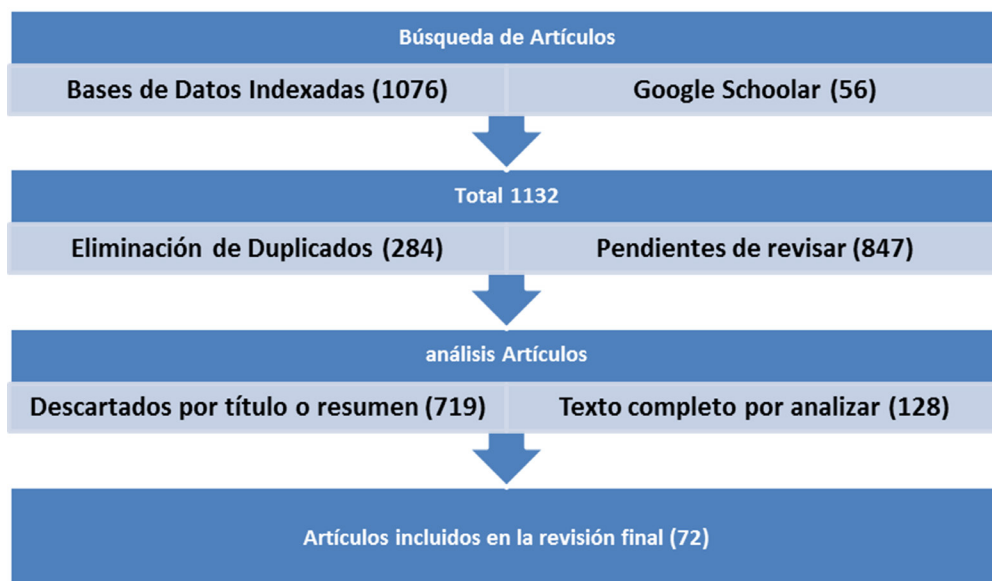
Búsqueda de Artículos

Bases de Datos Indexadas (1076)

Google Schoolar (56)

Total 1132

Eliminación de Duplicados (284)

Pendientes de revisar (847)

análisis Artículos

Descartados por título o resumen (719)

Texto completo por analizar (128)

Artículos incluidos en la revisión final (72)